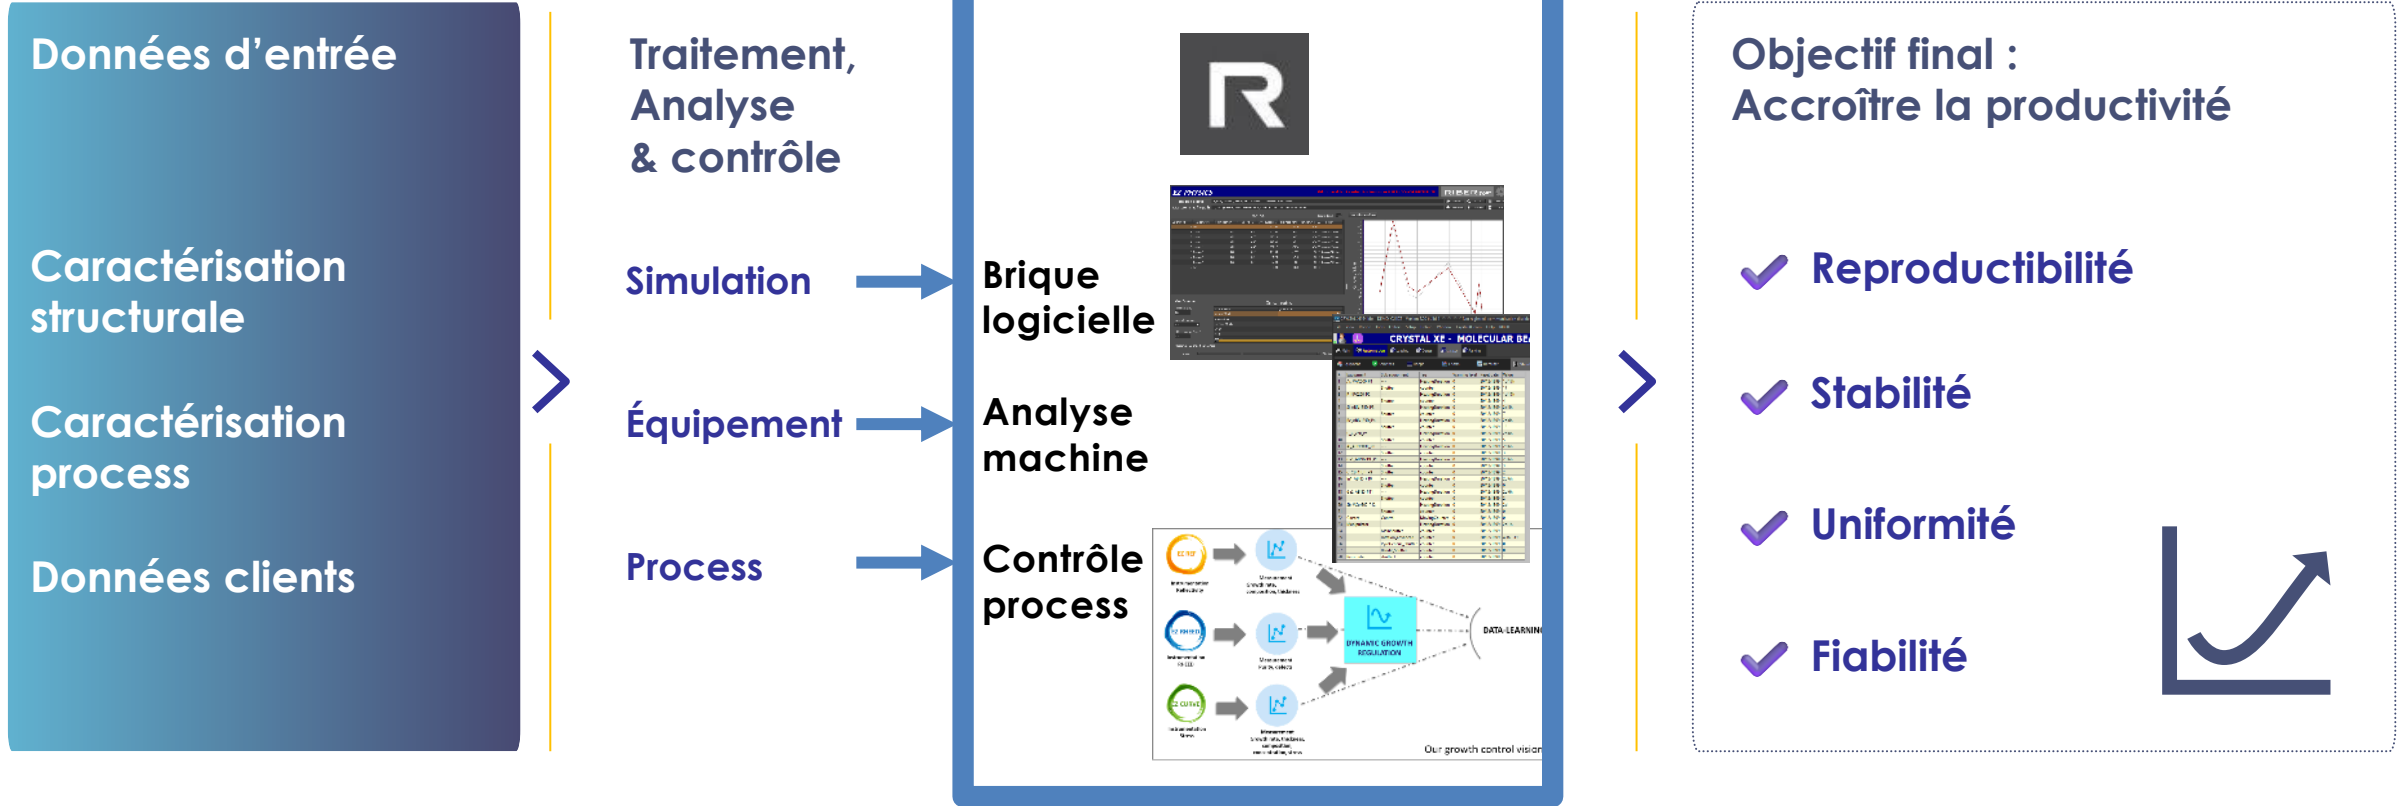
Données d'entrée

Caractérisation structurale

Caractérisation process

Données clients

Traitement, Analyse & contrôle

Simulation

Équipement

Process

Brique logicielle

Analyse machine

Contrôle process

CRYSTAL XE - MOLECULAR BEA

DYNAMIC GROWTH REGULATION

DATA LEARNING

Our growth control vision

Objectif final : Accroître la productivité

Reproductibilité

Stabilité

Uniformité

Fiabilité